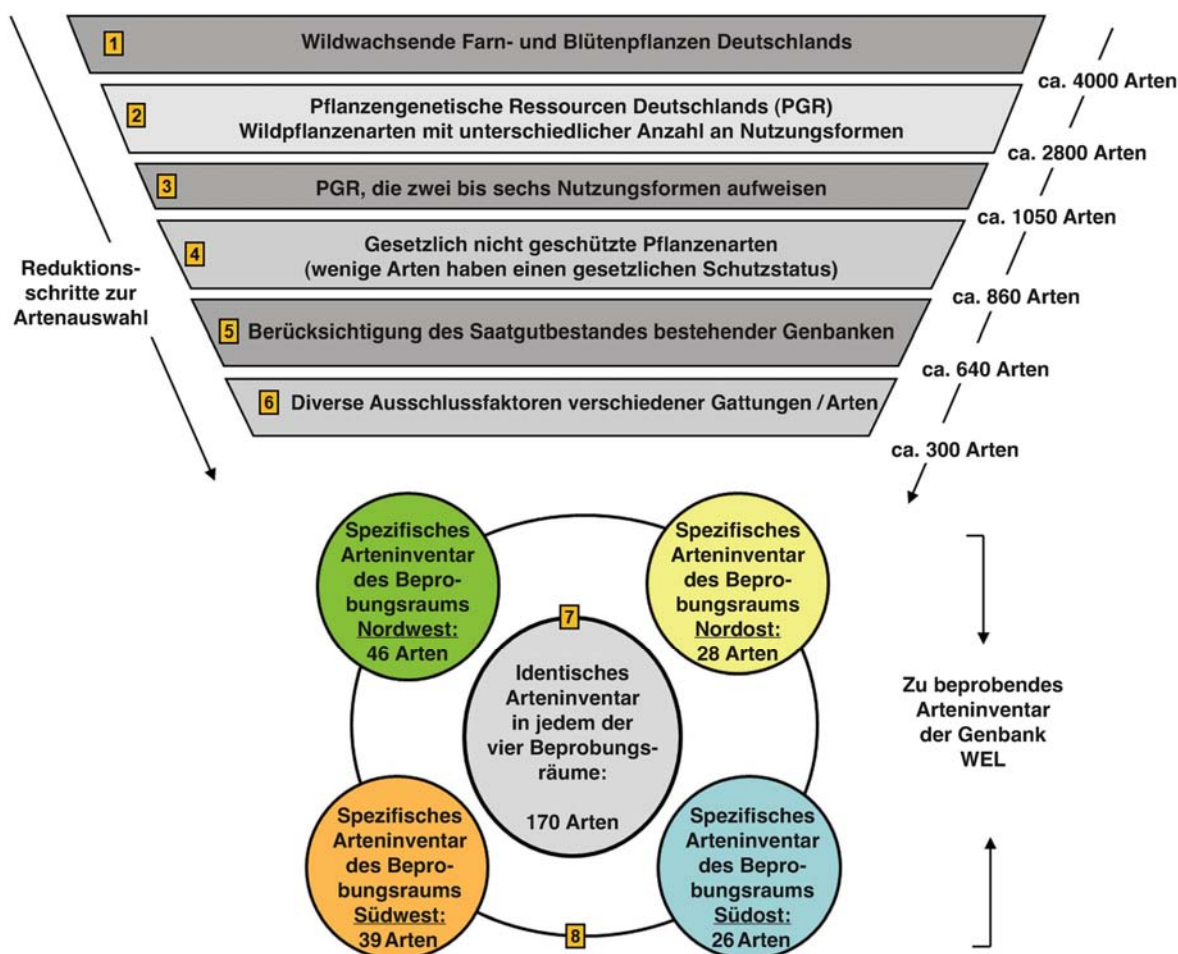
1 Wildwachsende Farn- und Blütenpflanzen Deutschlands

ca. 4000 Arten

2 Pflanzengenetische Ressourcen Deutschlands (PGR) Wildpflanzenarten mit unterschiedlicher Anzahl an Nutzungsformen

ca. 2800 Arten

3 PGR, die zwei bis sechs Nutzungsformen aufweisen

ca. 1050 Arten

4 Gesetzlich nicht geschützte Pflanzenarten (wenige Arten haben einen gesetzlichen Schutzstatus)

Reduktionsschritte zur Artenauswahl

ca. 860 Arten

5 Berücksichtigung des Saatgutbestandes bestehender Genbanken

ca. 640 Arten

6 Diverse Ausschlussfaktoren verschiedener Gattungen / Arten

ca. 300 Arten

Spezifisches Arteninventar des Beprobungsraums Nordwest: 46 Arten

Spezifisches Arteninventar des Beprobungsraums Nordost: 28 Arten

7

Identisches Arteninventar in jedem der vier Beprobungsräume:

170 Arten

Zu beprobendes Arteninventar der Genbank WEL

Spezifisches Arteninventar des Beprobungsraums Südwest: 39 Arten

Spezifisches Arteninventar des Beprobungsraums Südost: 26 Arten

8